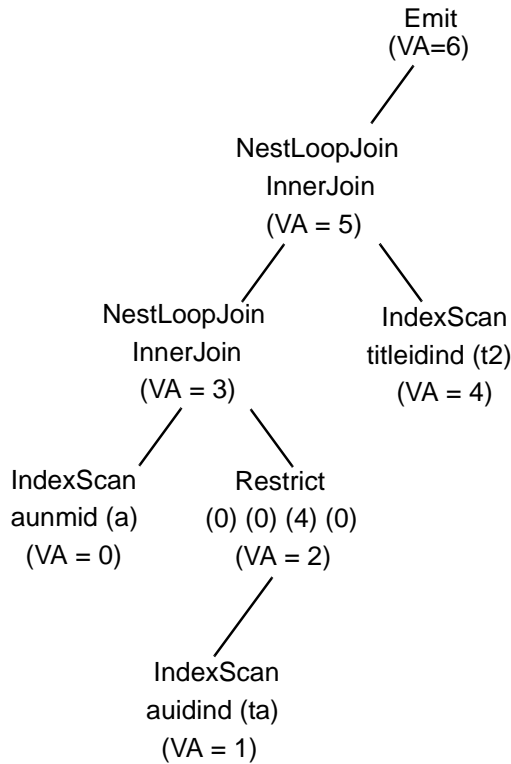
Emit
(VA=6)

NestLoopJoin
InnerJoin
(VA = 5)

NestLoopJoin
InnerJoin
(VA = 3)

IndexScan
titleidind (t2)
(VA = 4)

IndexScan
aunmid (a)
(VA = 0)

Restrict
(0) (0) (4) (0)
(VA = 2)

IndexScan
auidind (ta)
(VA = 1)